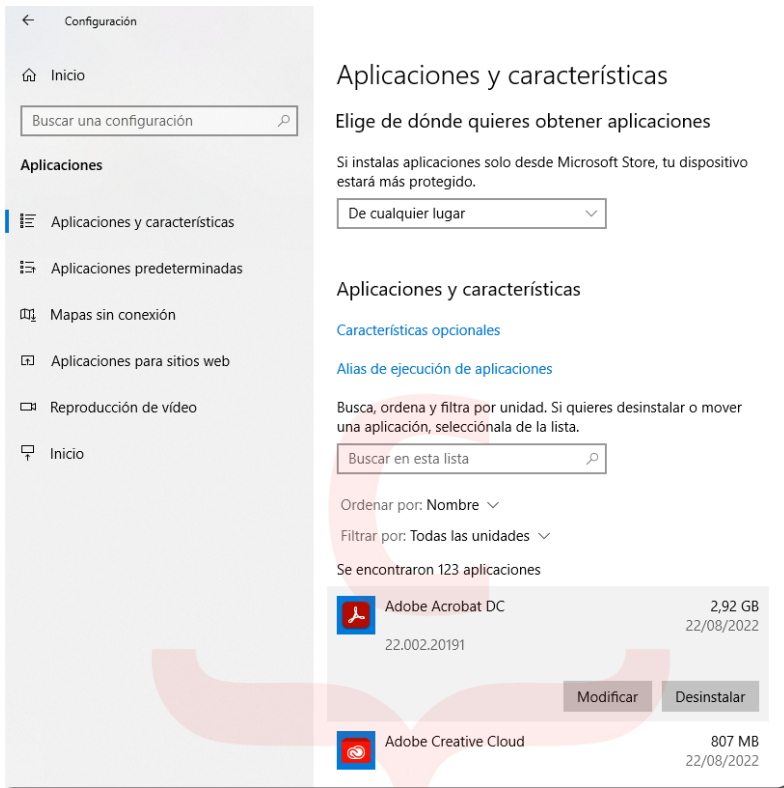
Configuración

Inicio

Buscar una configuración

Aplicaciones

Aplicaciones y características

Aplicaciones predeterminadas

Mapas sin conexión

Aplicaciones para sitios web

Reproducción de vídeo

Inicio

Aplicaciones y características

Elige de dónde quieres obtener aplicaciones

Si instalas aplicaciones solo desde Microsoft Store, tu dispositivo estará más protegido.

De cualquier lugar

Aplicaciones y características

Características opcionales

Alias de ejecución de aplicaciones

Busca, ordena y filtra por unidad. Si quieres desinstalar o mover una aplicación, selecciónala de la lista.

Buscar en esta lista

Ordenar por: Nombre

Filtrar por: Todas las unidades

Se encontraron 123 aplicaciones

Adobe Acrobat DC
2,92 GB
22/08/2022
22.002.20191

Modificar
Desinstalar

Adobe Creative Cloud
807 MB
22/08/2022